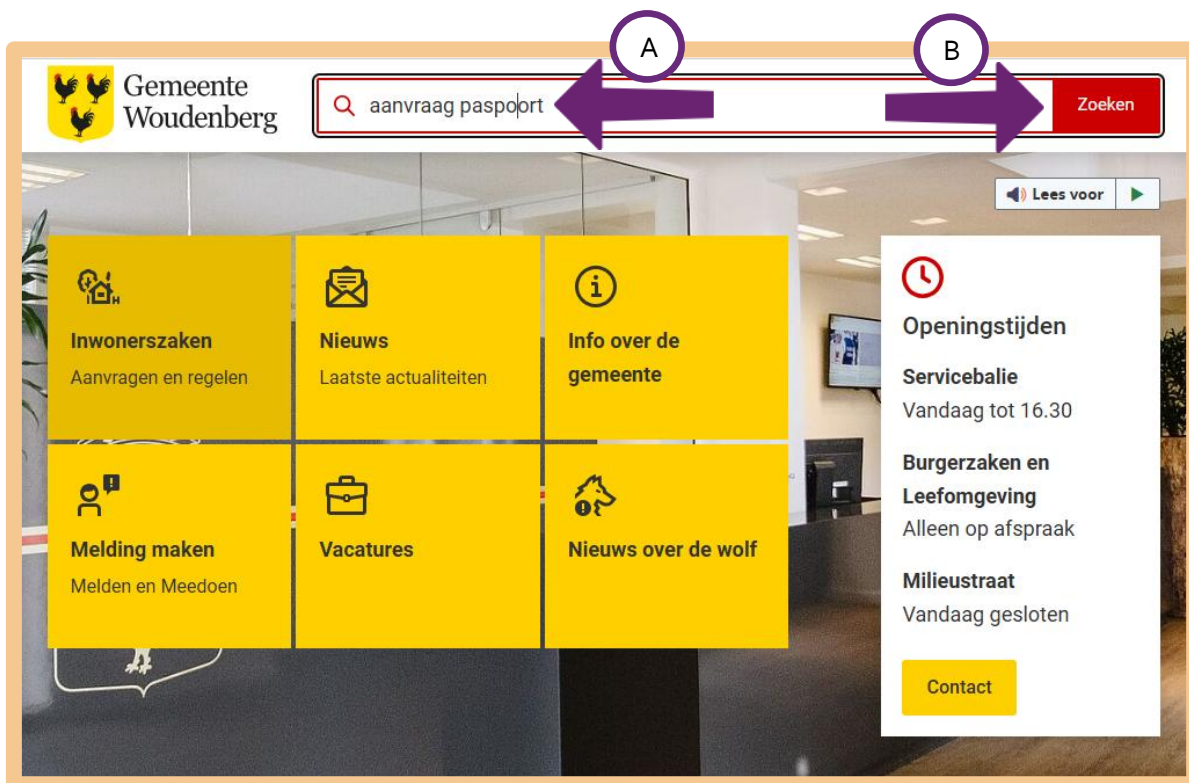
A

B

Gemeente Woudenberg

aanvraag paspoort

Zoeken

Lees voor

Inwonerszaken
Aanvragen en regelen

Nieuws
Laatste actualiteiten

Info over de gemeente

Melding maken
Melden en Meedoen

Vacatures

Nieuws over de wolf

Openingstijden

Servicebalie
Vandaag tot 16.30

Burgerzaken en Leefomgeving
Alleen op afspraak

Milieustraat
Vandaag gesloten

Contact